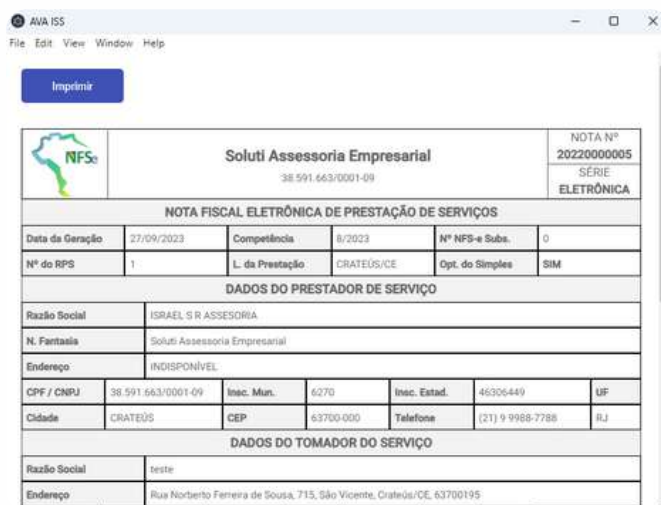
AVA ISS
File Edit View Window Help

Imprimir

NFSe

Soluti Assessoria Empresarial
38.591.663/0001-09

NOTA Nº
20220000005
SÉRIE
ELETRÔNICA

NOTA FISCAL ELETRÔNICA DE PRESTAÇÃO DE SERVIÇOS

| Data da Geração | 27/09/2023 | Competência | 8/2023 | Nº NFS-e Subs. | 0 |
|---|---|---|---|---|---|
| Nº do RPS | 1 | L. da Prestação | CRATEÚS/CE | Opt. do Simples | SIM |

DADOS DO PRESTADOR DE SERVIÇO

| Razão Social | ISRAEL S R ASSESORIA |
|---|---|
| N. Fantasia | Soluti Assessoria Empresarial |
| Endereço | INDISPONÍVEL |

| CPF / CNPJ | 38.591.663/0001-09 | Insc. Mun. | 6270 | Insc. Estad. | 46306449 | UF |
|---|---|---|---|---|---|---|
| Cidade | CRATEÚS | CEP | 63700-000 | Telefone | (21) 9 9988-7788 | RJ |

DADOS DO TOMADOR DO SERVIÇO

| Razão Social | teste |
|---|---|
| Endereço | Rua Norberto Ferreira de Sousa, 715, São Vicente, Crateús/CE, 63700195 |